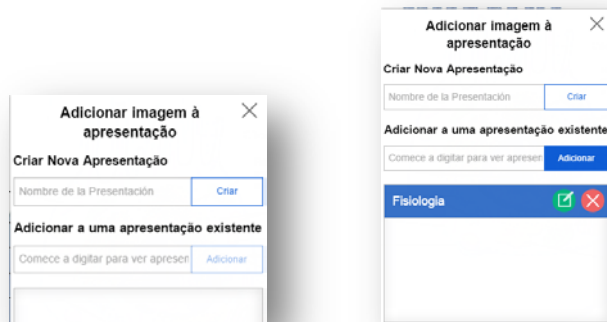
Adicionar imagem à apresentação

Criar Nova Apresentação

Nombre de la Presentación

Criar

Adicionar a uma apresentação existente

Comece a digitar para ver apreser

Adicionar

Adicionar imagem à apresentação

Criar Nova Apresentação

Nombre de la Presentación

Criar

Adicionar a uma apresentação existente

Comece a digitar para ver apreser

Adicionar

Fisiologia